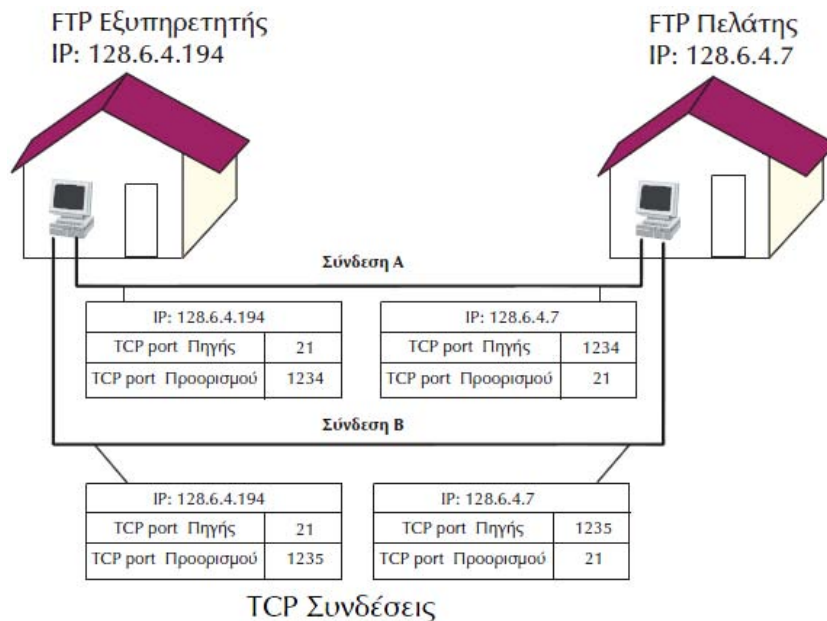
FTP Εξυπηρετητής
IP: 128.6.4.194

FTP Πελάτης
IP: 128.6.4.7

Σύνδεση A

| IP: 128.6.4.194 | |
|---|---|
| TCP port Πηγής | 21 |
| TCP port Προορισμού | 1234 |

| IP: 128.6.4.7 | |
|---|---|
| TCP port Πηγής | 1234 |
| TCP port Προορισμού | 21 |

Σύνδεση B

| IP: 128.6.4.194 | |
|---|---|
| TCP port Πηγής | 21 |
| TCP port Προορισμού | 1235 |

| IP: 128.6.4.7 | |
|---|---|
| TCP port Πηγής | 1235 |
| TCP port Προορισμού | 21 |

TCP Συνδέσεις